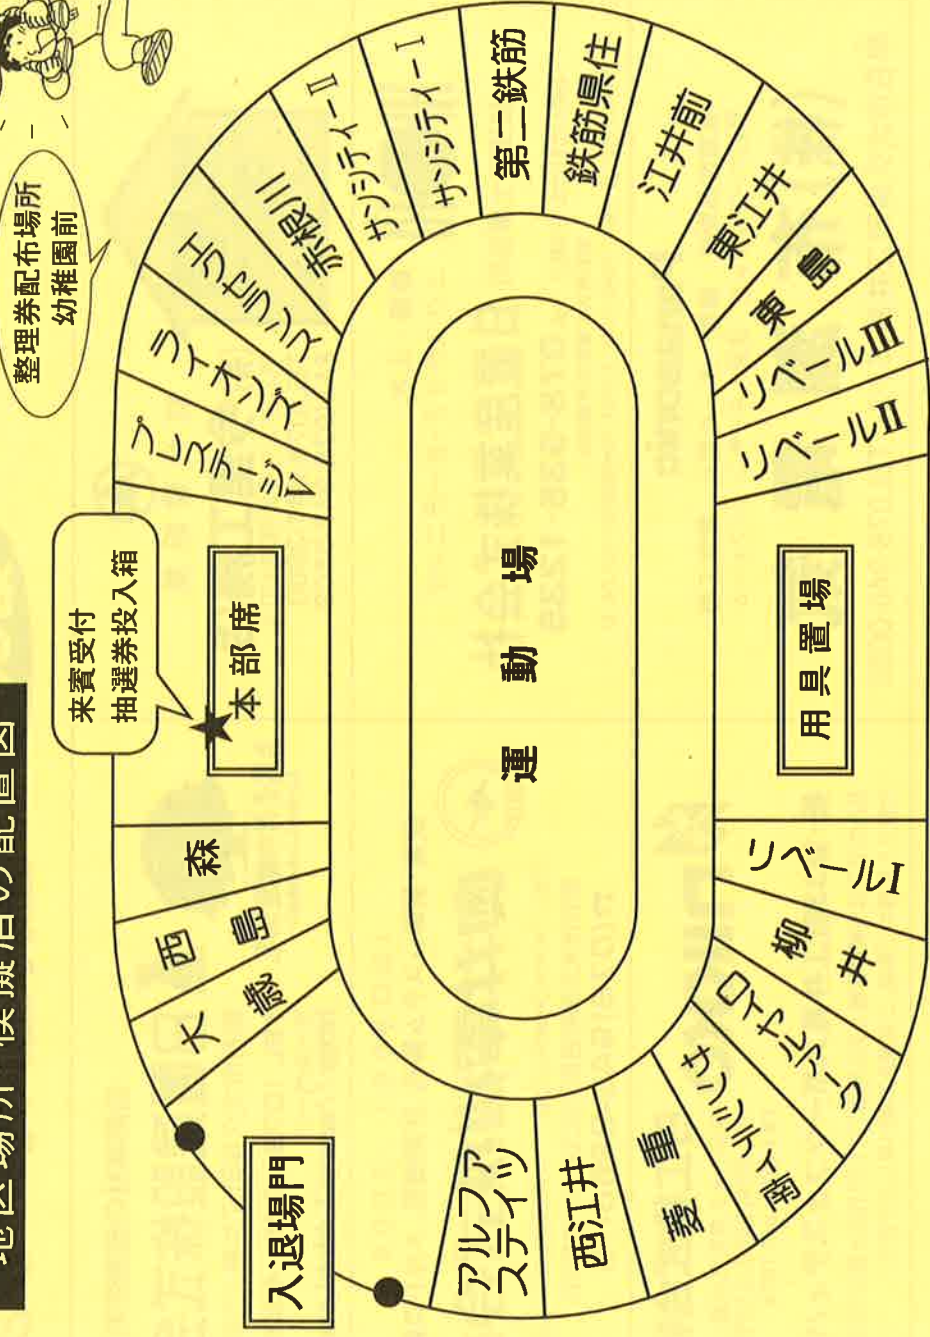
地区場所・模擬店の配置図

整理券配布場所
幼稚園前

来賓受付
抽選券投入箱

本部席

大蔵
西島
森

プレステージV
ライオンズ
ヨシモンズ
赤根川
サンシティーII
サンシティーI
第二鉄筋
鉄筋県住
江井前
東江井
東島
リベールIII
リベールII

運動場

用具置場

リベールI
柳井
ロイヤルタウン
サンハイツ
重
菱
西江井
アルファステイツ

入退場門